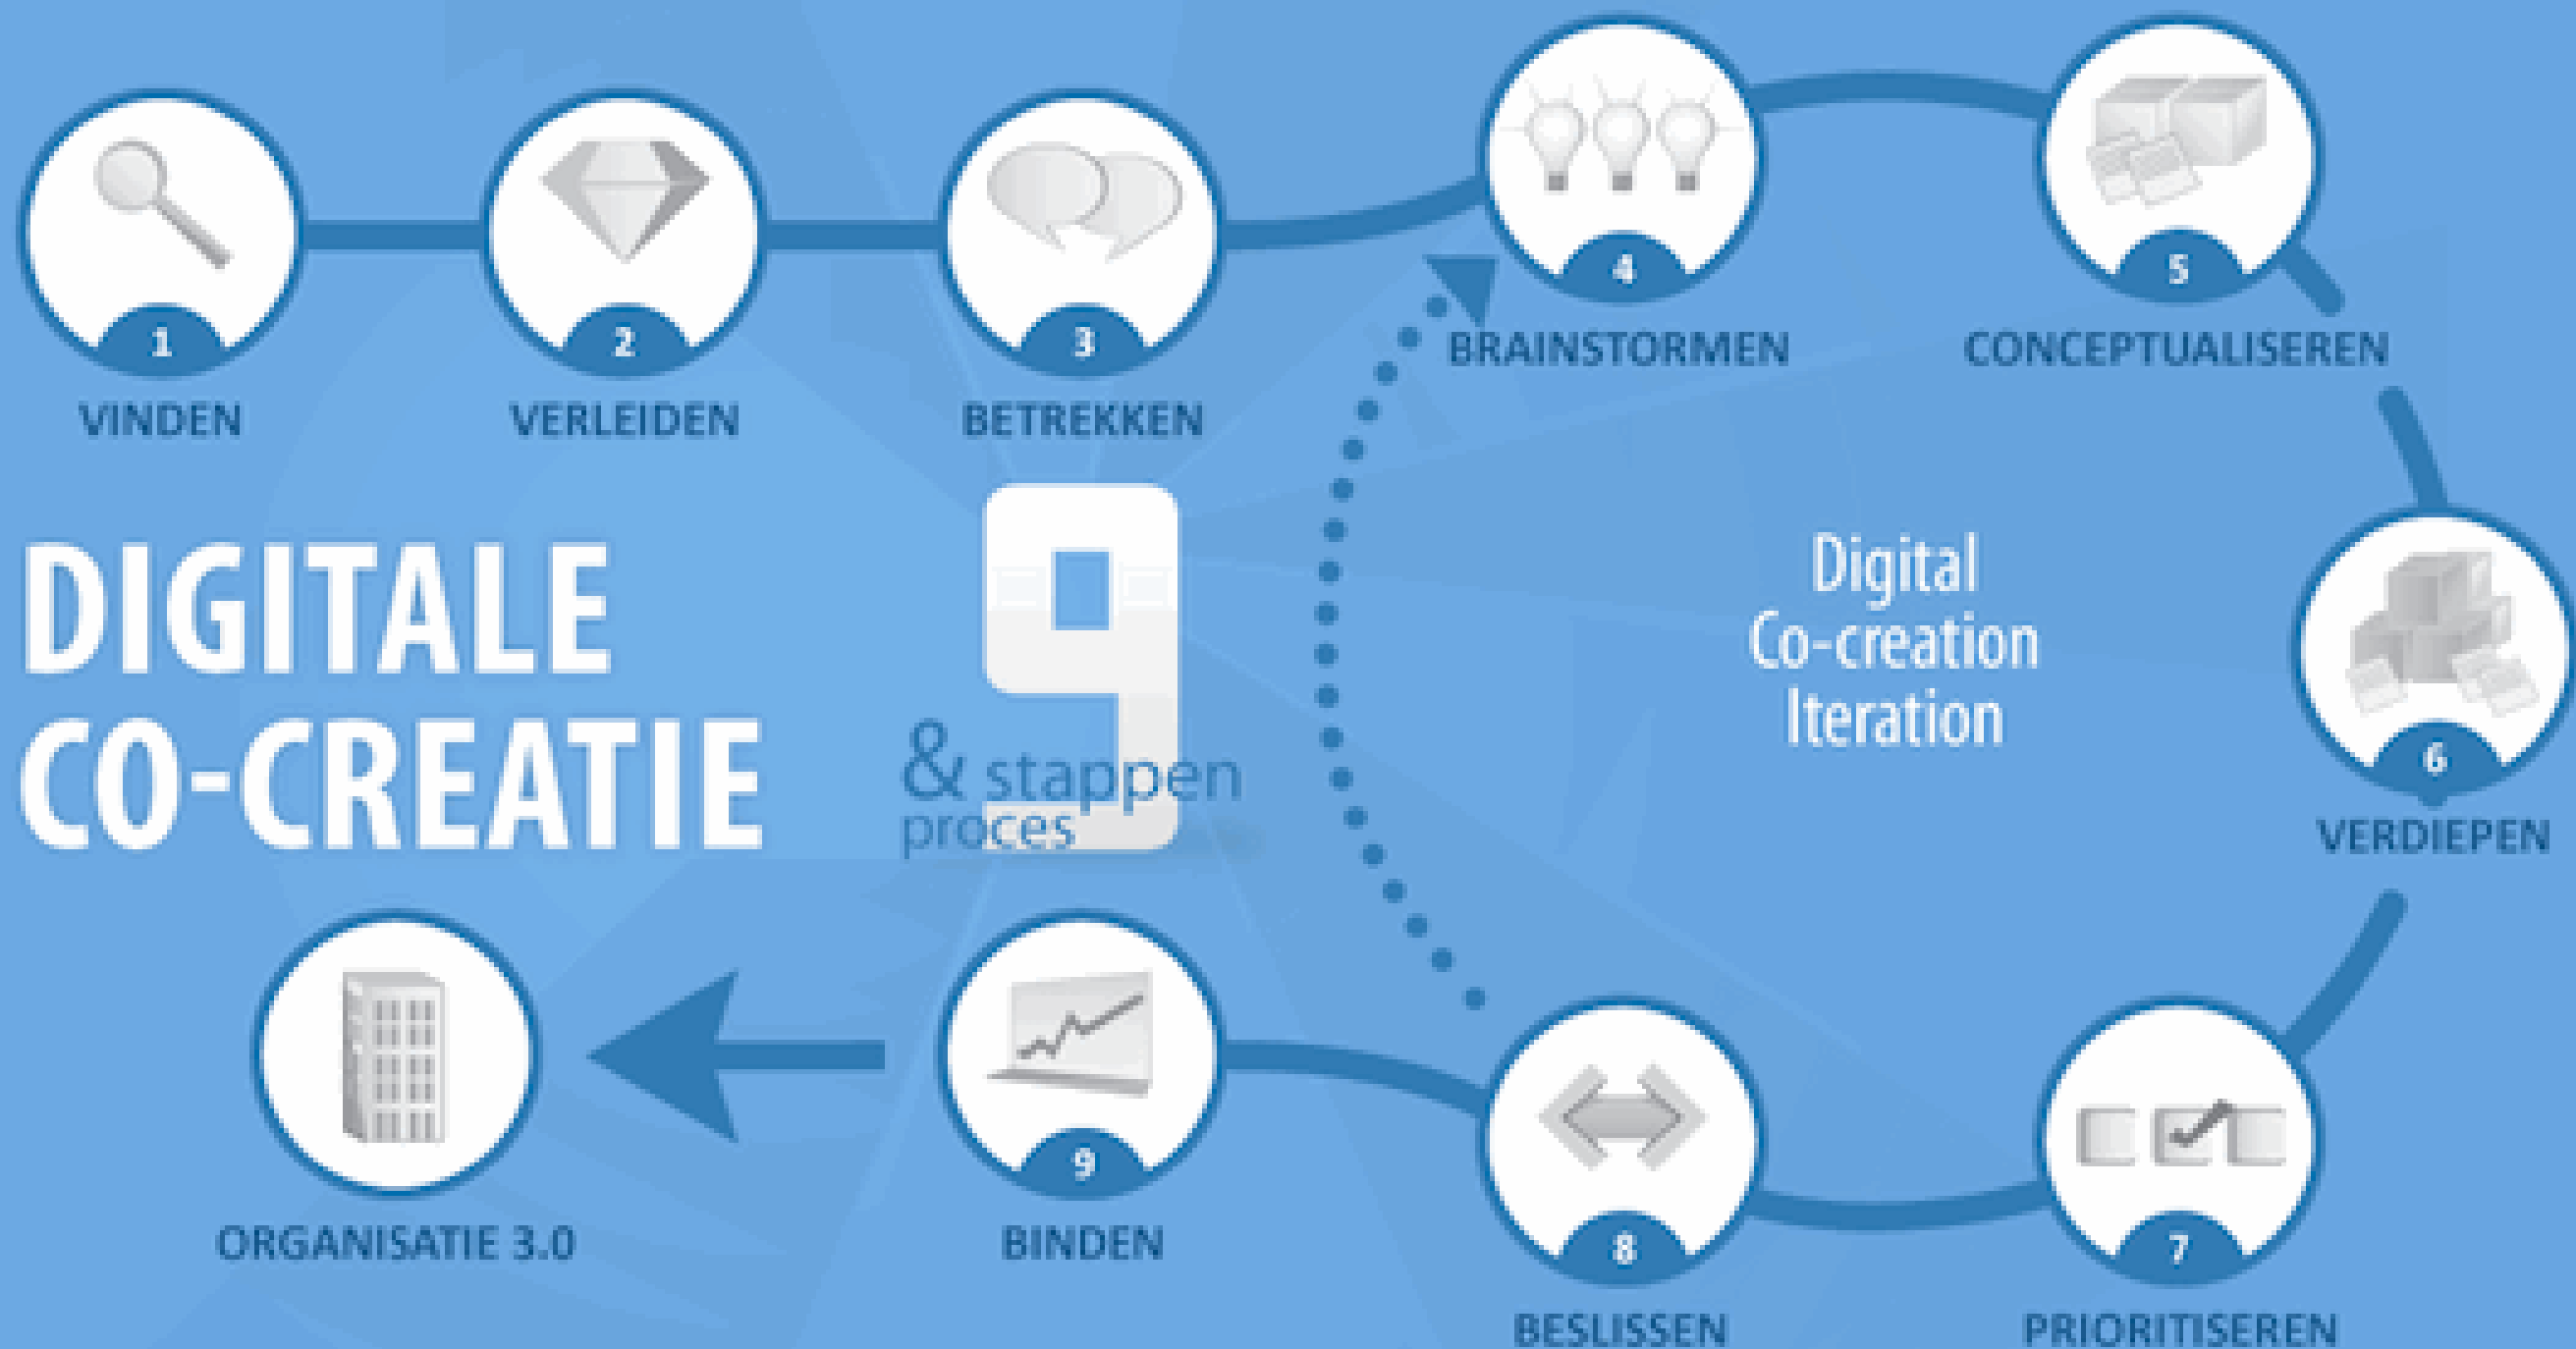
1
VINDEN

2
VERLEIDEN

3
BETREKKEN

4
BRAINSTORMEN

5
CONCEPTUALISEREN

DIGITALE CO-CREATIE

9 & stappen proces

Digital Co-creation Iteration

6
VERDIEPEN

ORGANISATIE 3.0

9
BINDEN

8
BESLISSEN

7
PRIORITISEREN